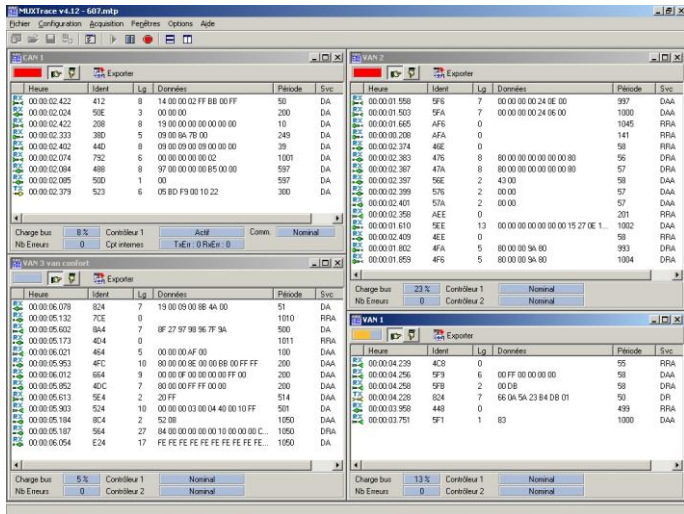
MUXTrace v4.12 - 607.mtp

Fichier Configuration Acquisition Fenêtres Options Aide

CAN 1

Exporter

| Heure | Ident | Lg | Données | Période | Svc |
|---|---|---|---|---|---|
| 00:00:02.422 | 412 | 8 | 14 00 00 02 FF BB 00 FF | 50 | DA |
| 00:00:02.024 | 50E | 3 | 00 00 00 | 200 | DA |
| 00:00:02.422 | 208 | 8 | 19 00 00 00 00 00 00 00 | 10 | DA |
| 00:00:02.333 | 38D | 5 | 09 00 8A 7B 00 | 249 | DA |
| 00:00:02.402 | 44D | 8 | 09 00 09 00 09 00 00 00 | 39 | DA |
| 00:00:02.074 | 792 | 6 | 00 00 00 00 00 02 | 1001 | DA |
| 00:00:02.084 | 488 | 8 | 97 00 00 00 00 B5 00 00 | 597 | DA |
| 00:00:02.085 | 50D | 1 | 00 | 597 | DA |
| 00:00:02.379 | 523 | 6 | 05 BD F9 00 10 22 | 300 | DA |

Charge bus 8 % Contrôleur 1 Actif Comm. Nominal
Nb Erreurs 0 Cpt internes TxErr : 0 RxErr : 0

VAN 2

Exporter

| Heure | Ident | Lg | Données | Période | Svc |
|---|---|---|---|---|---|
| 00:00:01.558 | 5F6 | 7 | 00 00 00 00 24 0E 00 | 997 | DAA |
| 00:00:01.503 | 5FA | 7 | 00 00 00 00 24 06 00 | 1000 | DAA |
| 00:00:01.665 | AF6 | 0 | | 1045 | RRA |
| 00:00:00.208 | AFA | 0 | | 141 | RRA |
| 00:00:02.374 | 4EE | 0 | | 58 | RRA |
| 00:00:02.383 | 476 | 8 | 80 00 00 00 00 00 00 80 | 56 | DRA |
| 00:00:02.387 | 47A | 8 | 80 00 00 00 00 00 00 80 | 57 | DRA |
| 00:00:02.397 | 56E | 2 | 43 00 | 58 | DAA |
| 00:00:02.399 | 576 | 2 | 00 00 | 57 | DAA |
| 00:00:02.401 | 57A | 2 | 00 00 | 57 | DAA |
| 00:00:02.358 | AEE | 0 | | 201 | RRA |
| 00:00:01.610 | 5EE | 13 | 00 00 00 00 00 00 15 27 0E 1... | 1002 | DAA |
| 00:00:02.409 | 4EE | 0 | | 58 | RRA |
| 00:00:01.802 | 4FA | 5 | 80 00 00 9A 80 | 993 | DRA |
| 00:00:01.859 | 4F6 | 5 | 80 00 00 9A 80 | 1004 | DRA |

Charge bus 23 % Contrôleur 1 Nominal
Nb Erreurs 0 Contrôleur 2 Nominal

VAN 3 van confort

Exporter

| Heure | Ident | Lg | Données | Période | Svc |
|---|---|---|---|---|---|
| 00:00:06.078 | 824 | 7 | 19 00 09 00 8B 4A 00 | 51 | DA |
| 00:00:05.132 | 7CE | 0 | | 1010 | RRA |
| 00:00:05.602 | 8A4 | 7 | 8F 27 97 98 96 7F 9A | 500 | DA |
| 00:00:05.173 | 4D4 | 0 | | 1011 | RRA |
| 00:00:06.021 | 464 | 5 | 00 00 00 AF 00 | 100 | DAA |
| 00:00:05.953 | 4FC | 10 | 80 00 00 8E 00 00 BB 00 FF FF | 200 | DAA |
| 00:00:06.012 | 664 | 9 | 00 00 0F 00 00 00 00 FF 00 | 200 | DAA |
| 00:00:05.852 | 4DC | 7 | 80 00 00 FF FF 00 00 | 200 | DAA |
| 00:00:05.613 | 5E4 | 2 | 20 FF | 514 | DAA |
| 00:00:05.903 | 524 | 10 | 00 00 00 03 00 04 40 00 10 FF | 501 | DA |
| 00:00:05.184 | 8C4 | 2 | 52 00 | 1050 | DAA |
| 00:00:05.187 | 564 | 27 | 84 00 00 00 00 00 10 00 00 00 C... | 1050 | DRA |
| 00:00:06.054 | E24 | 17 | FE FE FE FE FE FE FE FE FE FE... | 1050 | DA |

Charge bus 5 % Contrôleur 1 Nominal
Nb Erreurs 0 Contrôleur 2 Nominal

VAN 1

Exporter

| Heure | Ident | Lg | Données | Période | Svc |
|---|---|---|---|---|---|
| 00:00:04.239 | 4C8 | 0 | | 55 | RRA |
| 00:00:04.256 | 5F9 | 6 | 00 FF 00 00 00 00 | 58 | DRA |
| 00:00:04.258 | 5FB | 2 | 00 DB | 58 | DRA |
| 00:00:04.228 | 824 | 7 | 66 0A 5A 23 B4 DB 01 | 50 | DR |
| 00:00:03.958 | 448 | 0 | | 499 | RRA |
| 00:00:03.751 | 5F1 | 1 | 83 | 1000 | DAA |

Charge bus 13 % Contrôleur 1 Nominal
Nb Erreurs 0 Contrôleur 2 Nominal